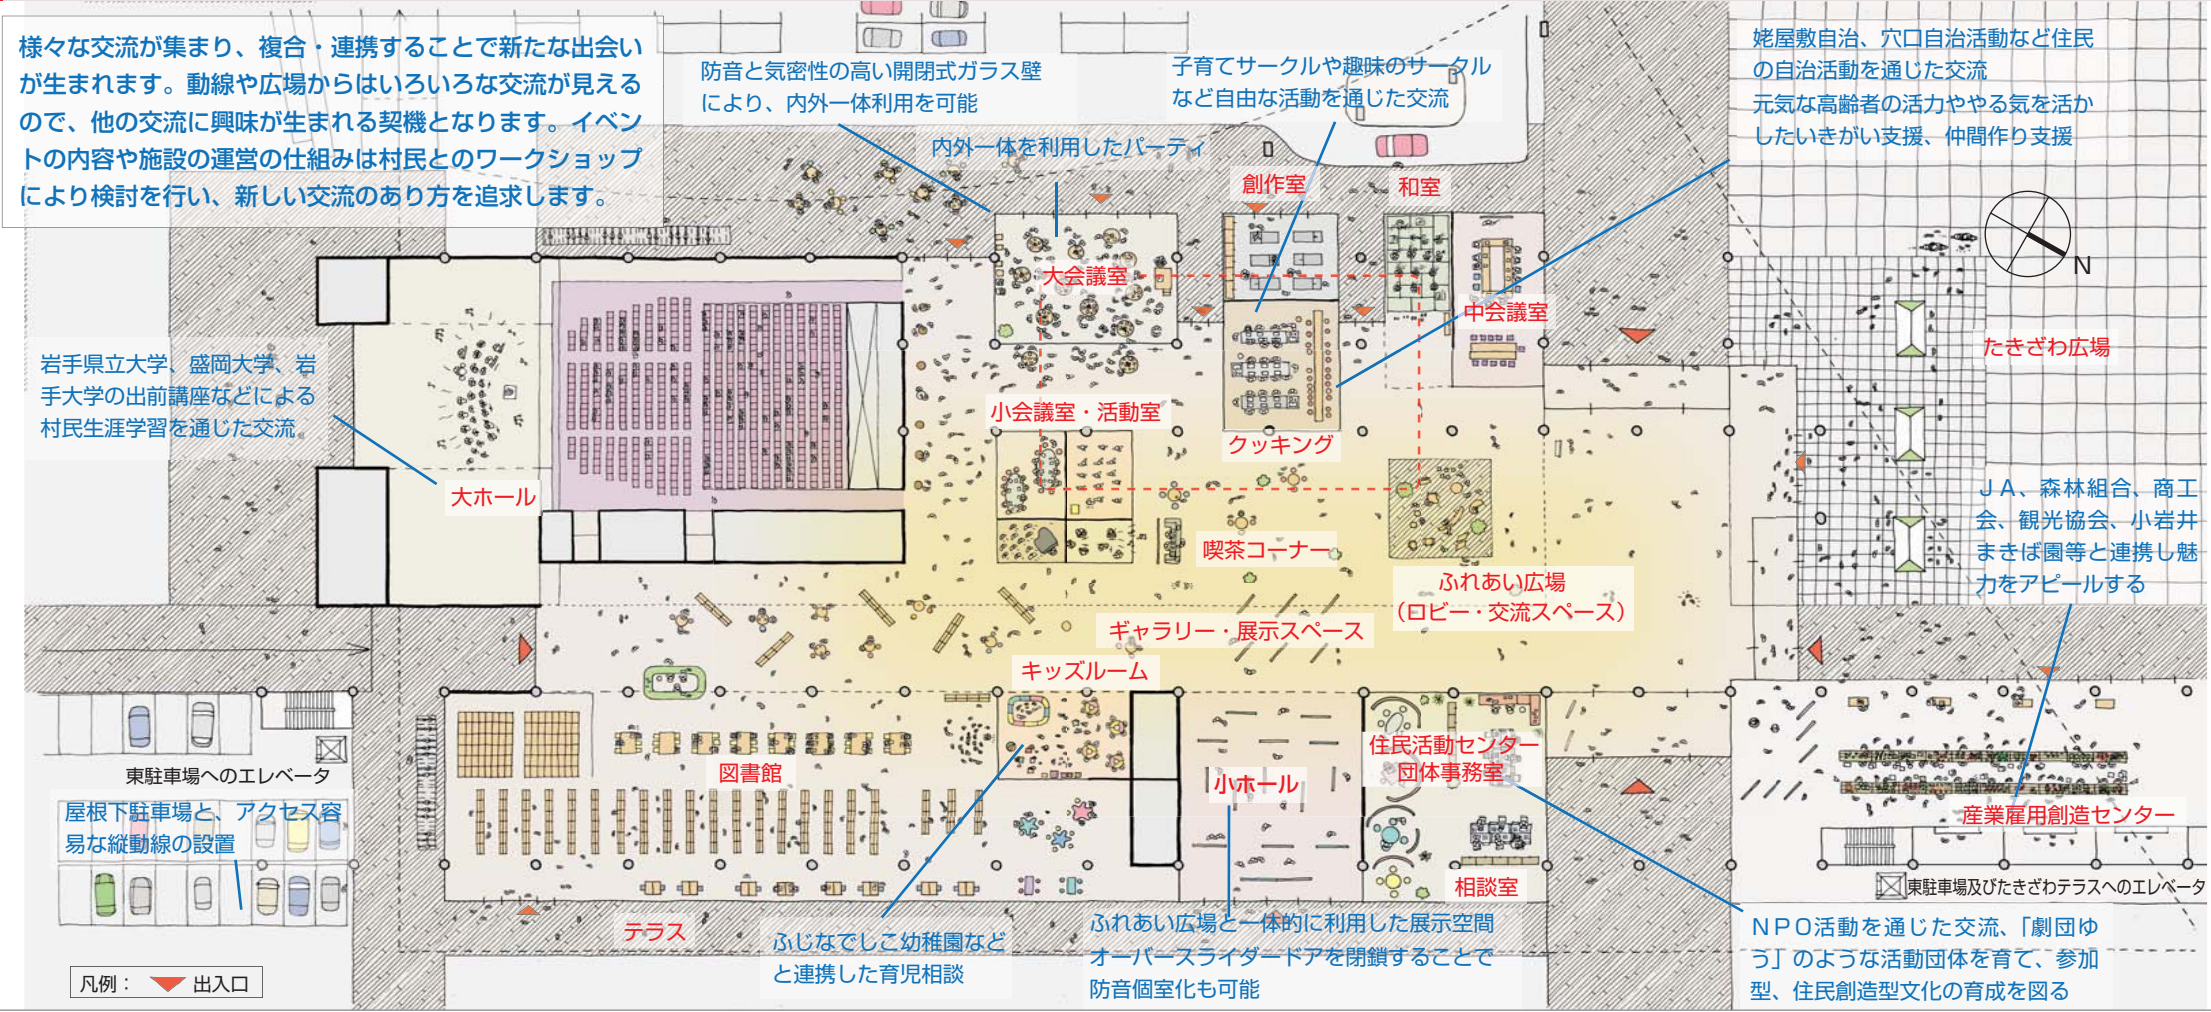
様々な交流が集まり、複合・連携することで新たな出会いが生まれます。動線や広場からはいろいろな交流が見えるので、他の交流に興味が生まれる契機となります。イベントの内容や施設の運営の仕組みは村民とのワークショップにより検討を行い、新しい交流のあり方を追求します。

防音と気密性の高い開閉式ガラス壁により、内外一体利用を可能

子育てサークルや趣味のサークルなど自由な活動を通じた交流

姥屋敷自治、穴口自治活動など住民の自治活動を通じた交流
元気な高齢者の活力ややる気を活かしたいきがい支援、仲間作り支援

内外一体を利用したパーティ

創作室

和室

大会議室

中会議室

N

たきざわ広場

岩手県立大学、盛岡大学、岩手大学の出前講座などによる村民生涯学習を通じた交流

小会議室・活動室

クッキング

大ホール

喫茶コーナー

JA、森林組合、商工会、観光協会、小岩井まきば園等と連携し魅力をアピールする

ふれあい広場
（ロビー・交流スペース）

ギャラリー・展示スペース

キッズルーム

住民活動センター
団体事務室

図書館

小ホール

東駐車場へのエレベータ

屋根下駐車場と、アクセス容易な縦動線の設置

産業雇用創造センター

相談室

東駐車場及びたきざわテラスへのエレベータ

テラス

ふじなでしこ幼稚園などと連携した育児相談

ふれあい広場と一体的に利用した展示空間
オーバースライダードアを閉鎖することで防音個室化も可能

NPO活動を通じた交流、「劇団ゆう」のような活動団体を育て、参加型、住民創造型文化の育成を図る

凡例：　出入口